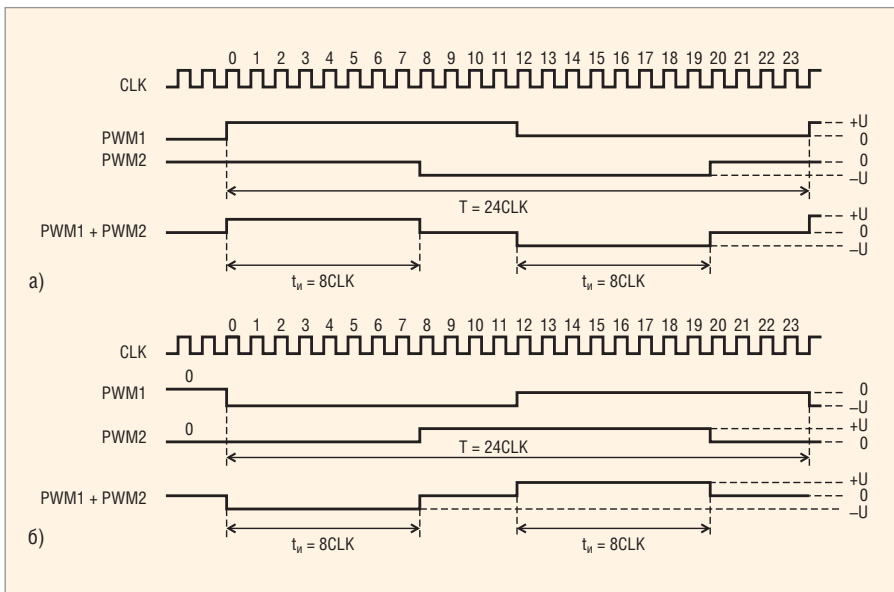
0 1 2 3 4 5 6 7 8 9 10 11 12 13 14 15 16 17 18 19 20 21 22 23

CLK

PWM1

+U

0

PWM2

0

–U

T = 24CLK

PWM1 + PWM2

+U

0

–U

а)

$t_и$ = 8CLK

$t_и$ = 8CLK

0 1 2 3 4 5 6 7 8 9 10 11 12 13 14 15 16 17 18 19 20 21 22 23

CLK

PWM1

0

0

–U

PWM2

0

+U

0

T = 24CLK

PWM1 + PWM2

+U

0

–U

б)

$t_и$ = 8CLK

$t_и$ = 8CLK